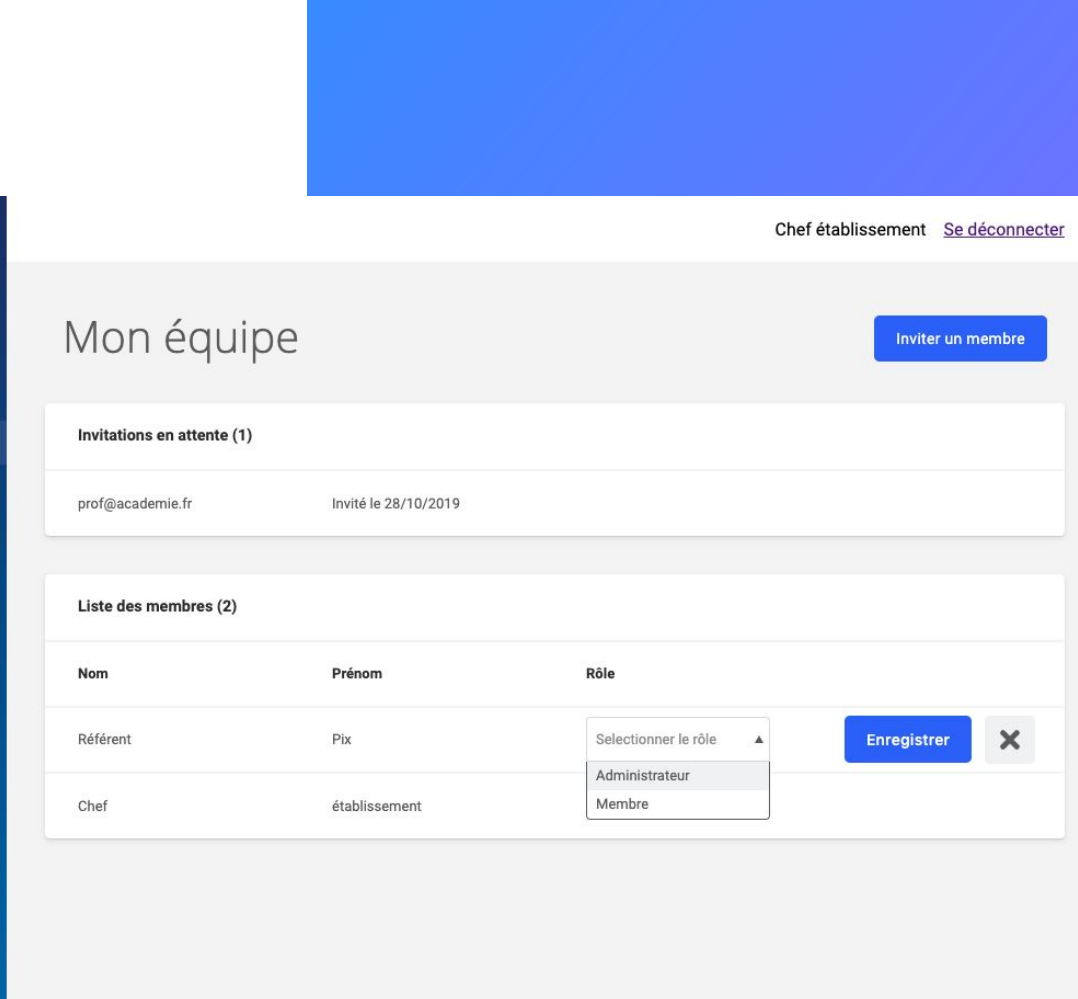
Chef établissement Se déconnecter

Mon équipe

Inviter un membre

Invitations en attente (1)

prof@academie.fr Invité le 28/10/2019

Liste des membres (2)

| Nom | Prénom | Rôle |
|---|---|---|
| Référent | Pix | Selectionner le rôle |
| Chef | établissement | |

Administrateur
Membre

Enregistrer

✕